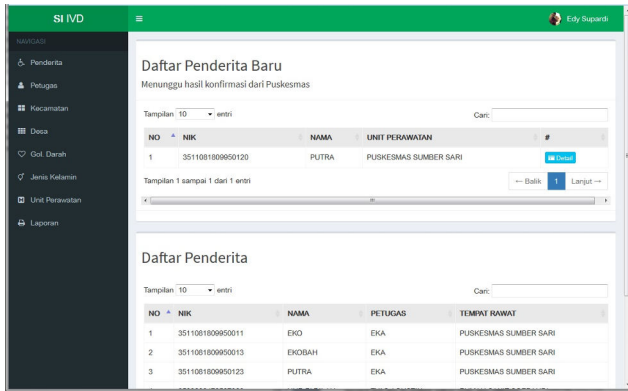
SI IVD

Edy Supardi

NAVIGASI

Penderita

Petugas

Kecamatan

Desa

Gol. Darah

Jenis Kelamin

Unit Perawatan

Laporan

Daftar Penderita Baru

Menunggu hasil konfirmasi dari Puskesmas

Tampilan 10 entri

Cari:

| NO | NIK | NAMA | UNIT PERAWATAN | # |
|---|---|---|---|---|
| 1 | 3511081809950120 | PUTRA | PUSKESMAS SUMBER SARI | Detail |

Tampilan 1 sampai 1 dari 1 entri

← Balik 1 Lanjut →

Daftar Penderita

Tampilan 10 entri

Cari:

| NO | NIK | NAMA | PETUGAS | TEMPAT RAWAT |
|---|---|---|---|---|
| 1 | 3511081809950011 | EKO | EKA | PUSKESMAS SUMBER SARI |
| 2 | 3511081809950013 | EKOBAH | EKA | PUSKESMAS SUMBER SARI |
| 3 | 3511081809950123 | PUTRA | EKA | PUSKESMAS SUMBER SARI |
| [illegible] | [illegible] | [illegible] | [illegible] | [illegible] |